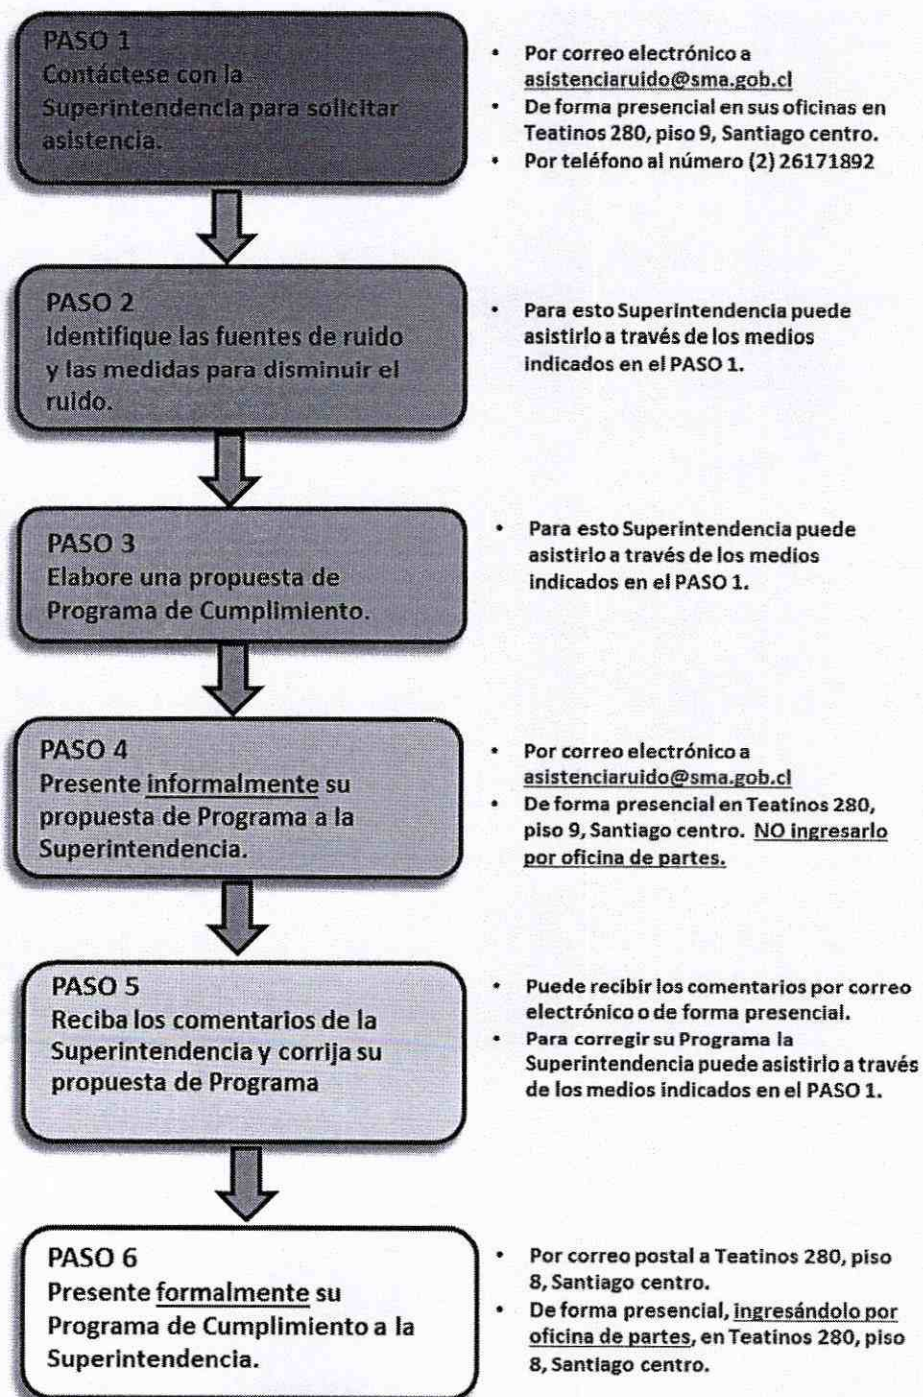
PASO 1
Contáctese con la Superintendencia para solicitar asistencia.

- Por correo electrónico a asistenciaruido@sma.gob.cl
- De forma presencial en sus oficinas en Teatinos 280, piso 9, Santiago centro.
- Por teléfono al número (2) 26171892

PASO 2
Identifique las fuentes de ruido y las medidas para disminuir el ruido.

- Para esto Superintendencia puede asistirlo a través de los medios indicados en el PASO 1.

PASO 3
Elabore una propuesta de Programa de Cumplimiento.

- Para esto Superintendencia puede asistirlo a través de los medios indicados en el PASO 1.

PASO 4
Presente informalmente su propuesta de Programa a la Superintendencia.

- Por correo electrónico a asistenciaruido@sma.gob.cl
- De forma presencial en Teatinos 280, piso 9, Santiago centro. NO ingresarlo por oficina de partes.

PASO 5
Reciba los comentarios de la Superintendencia y corrija su propuesta de Programa

- Puede recibir los comentarios por correo electrónico o de forma presencial.
- Para corregir su Programa la Superintendencia puede asistirlo a través de los medios indicados en el PASO 1.

PASO 6
Presente formalmente su Programa de Cumplimiento a la Superintendencia.

- Por correo postal a Teatinos 280, piso 8, Santiago centro.
- De forma presencial, ingresándolo por oficina de partes, en Teatinos 280, piso 8, Santiago centro.